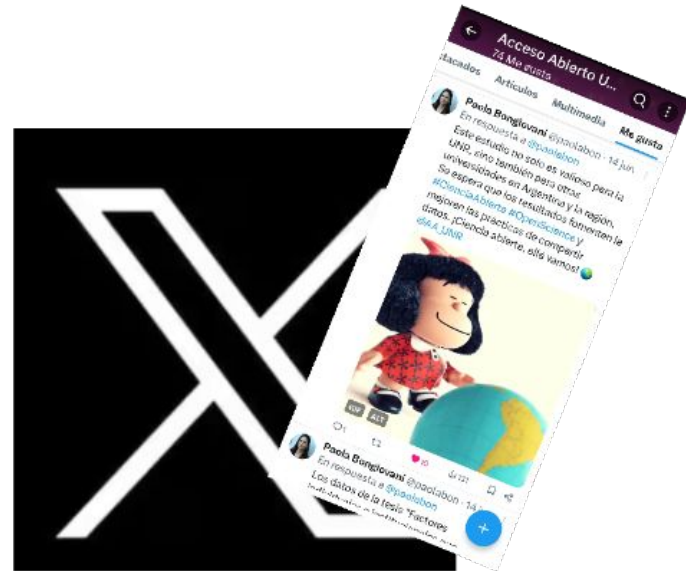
Acceso Abierto U...
74 Me gusta

stacados Artículos Multimedia Me gusta

Paola Bongiovani @paolabon · 14 jun
En respuesta a @paolabon
Este estudio no solo es valioso para la UNR, sino también para otras universidades en Argentina y la región. Se espera que los resultados fomenten la #CienciaAbierta #OpenScience y mejoren las prácticas de compartir datos. ¡Ciencia abierta, allá vamos! 🌎
#AA_UNR

GIF ALT

1 10 3

Paola Bongiovani @paolabon · 14 j
En respuesta a @paolabon
Los datos de la tesis "Factores
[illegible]